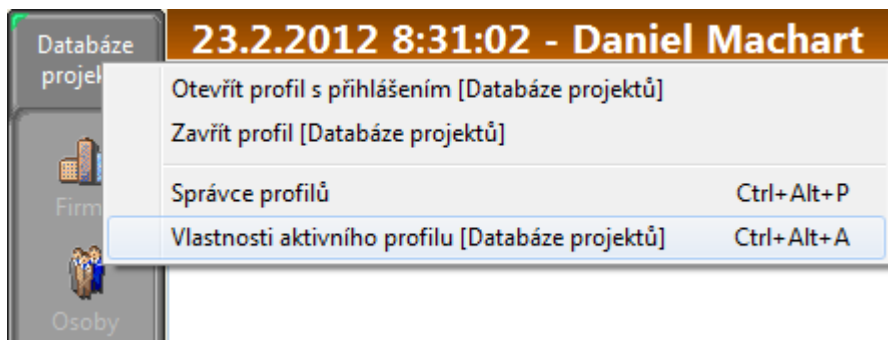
Databáze projek

23.2.2012 8:31:02 - Daniel Machart

Otevřít profil s přihlášením [Databáze projektů]

Zavřít profil [Databáze projektů]

Správce profilů Ctrl+Alt+P

Vlastnosti aktivního profilu [Databáze projektů] Ctrl+Alt+A

Firm

Osoby